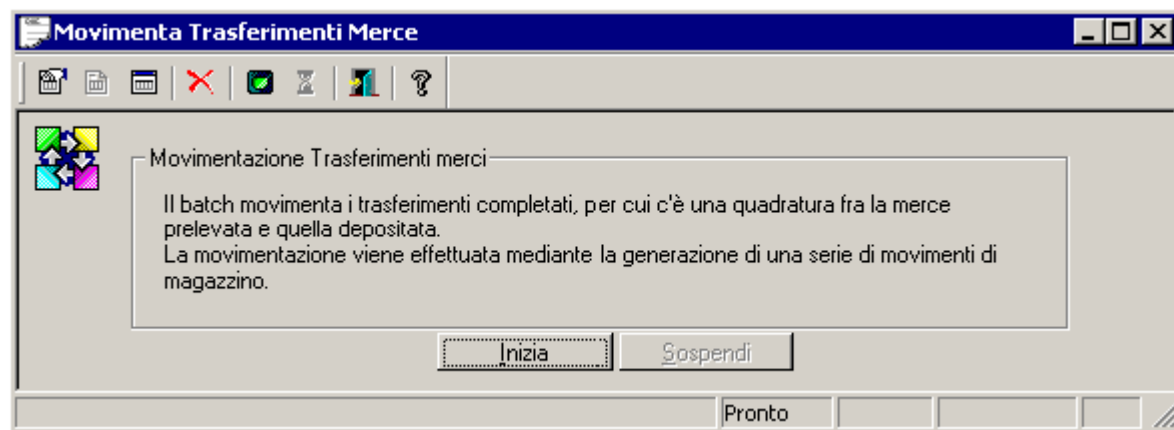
Movimenta Trasferimenti Merce

Movimentazione Trasferimenti merci

Il batch movimenta i trasferimenti completati, per cui c'è una quadratura fra la merce prelevata e quella depositata.
La movimentazione viene effettuata mediante la generazione di una serie di movimenti di magazzino.

Inizia

Sospendi

Pronto